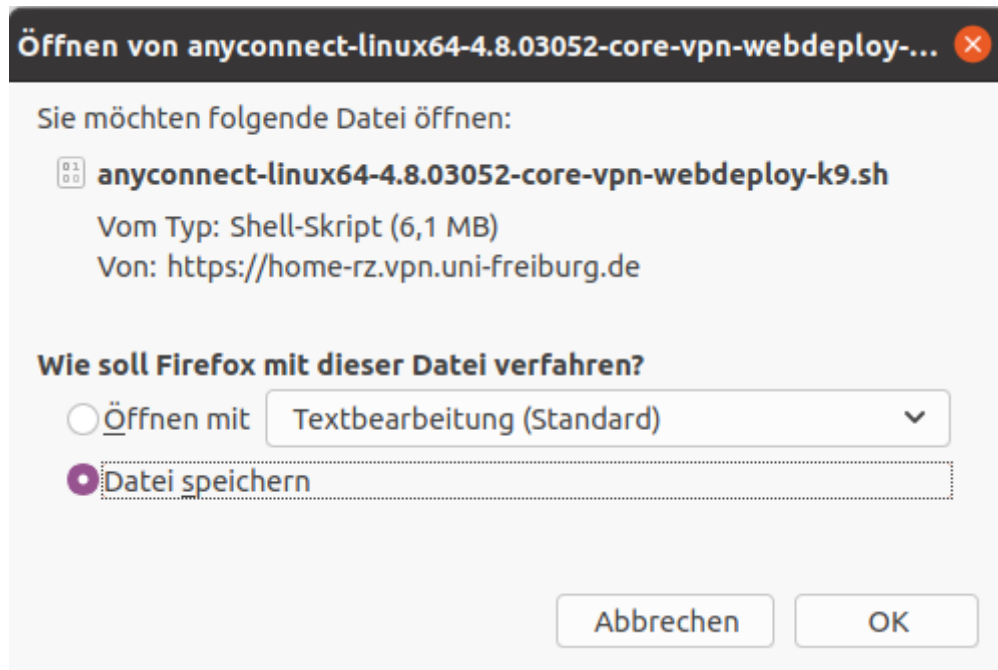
Öffnen von anyconnect-linux64-4.8.03052-core-vpn-webdeploy-...

Sie möchten folgende Datei öffnen:

anyconnect-linux64-4.8.03052-core-vpn-webdeploy-k9.sh

Vom Typ: Shell-Skript (6,1 MB)
Von: https://home-rz.vpn.uni-freiburg.de

Wie soll Firefox mit dieser Datei verfahren?

Öffnen mit Textbearbeitung (Standard)

Datei speichern

Abbrechen OK